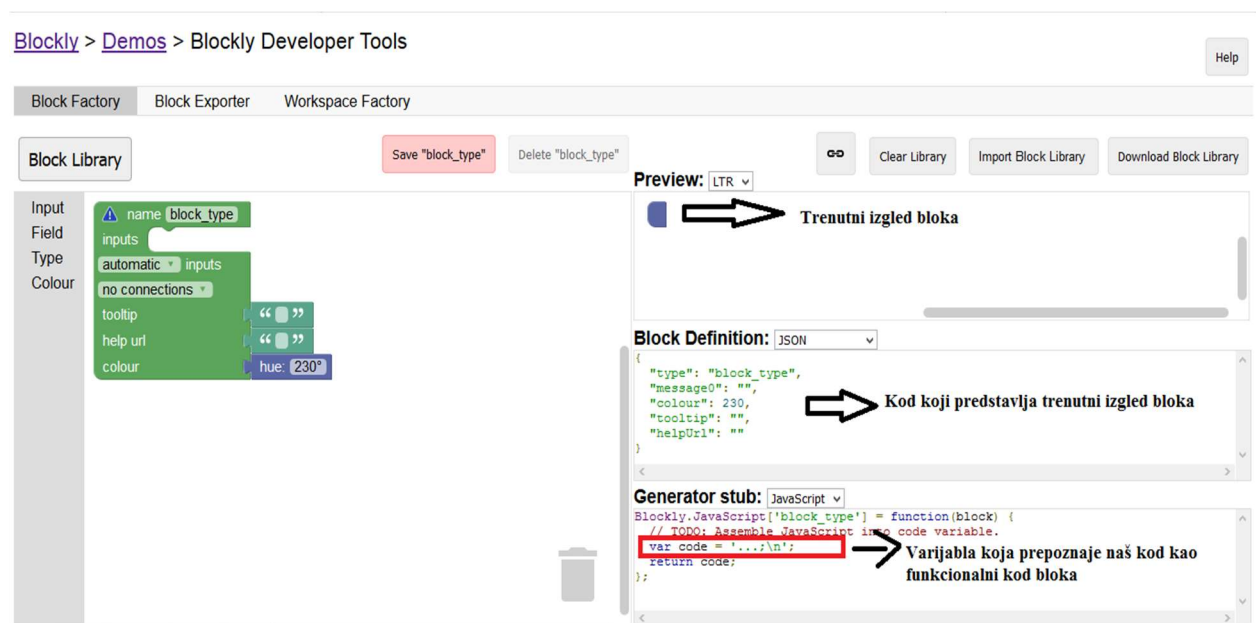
Blockly > Demos > Blockly Developer Tools

Help

Block Factory Block Exporter Workspace Factory

Block Library

Save "block_type" Delete "block_type"

Clear Library Import Block Library Download Block Library

Preview: LTR

Trenutni izgled bloka

Input
Field
Type
Colour

name block_type
inputs
automatic inputs
no connections
tooltip
help url
colour hue: 230°

Block Definition: JSON

{
"type": "block_type",
"message0": "",
"colour": 230,
"tooltip": "",
"helpUrl": ""
}

Kod koji predstavlja trenutni izgled bloka

Generator stub: JavaScript

Blockly.JavaScript['block_type'] = function(block) {
// TODO: Assemble JavaScript into code variable.
var code = '...;\n';
return code;
};

Varijabla koja prepoznaje naš kod kao funkcionalni kod bloka